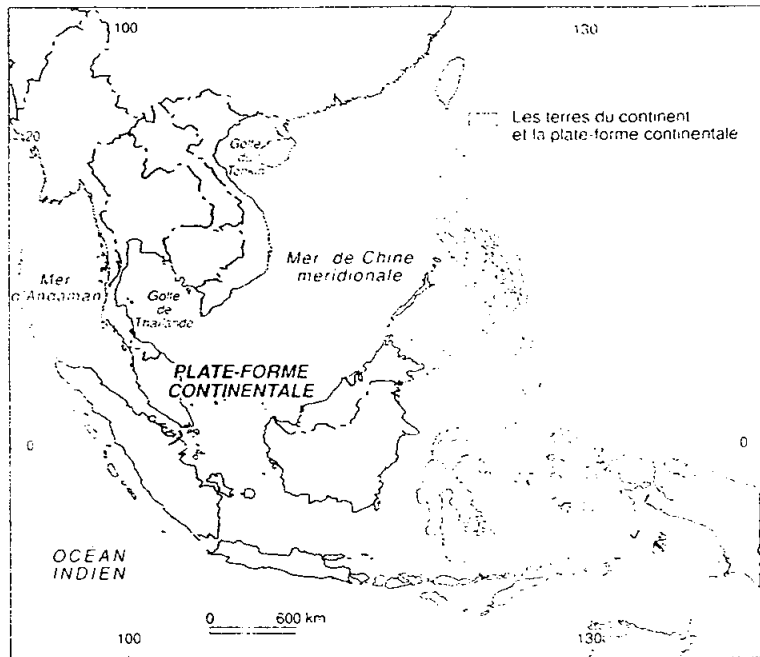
100

130

Les terres du continent et la plate-forme continentale

20

Golfe du Tonkin

Mer de Chine méridionale

Mer d'Andaman

Golfe de Thaïlande

PLATE-FORME CONTINENTALE

0

0

OCÉAN INDIEN

0 600 km

100

130